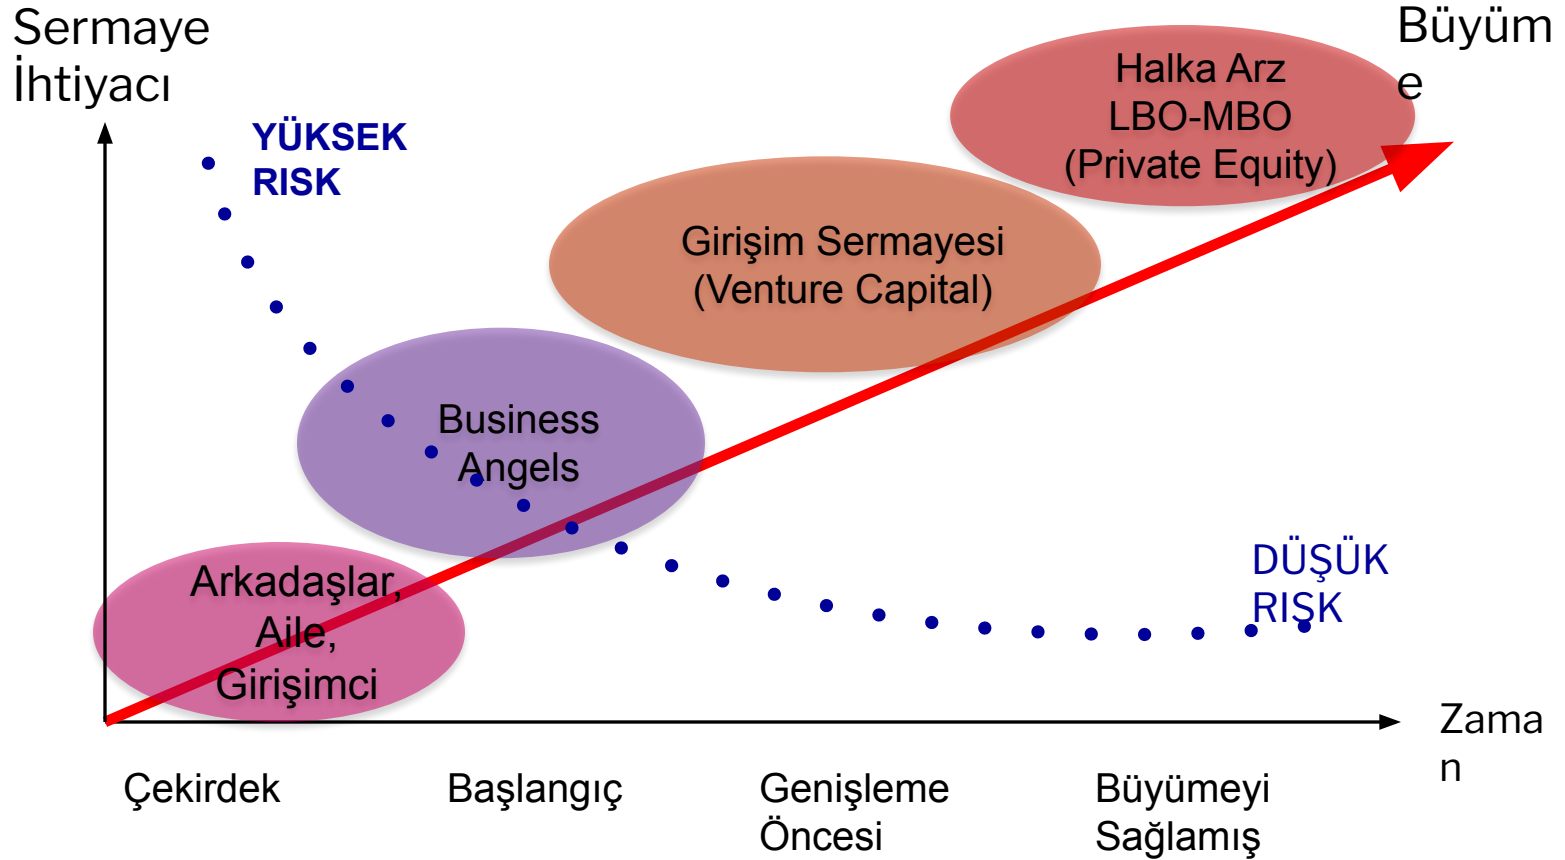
Sermaye İhtiyacı

Büyüme

YÜKSEK RISK

Halka Arz
LBO-MBO
(Private Equity)

Girişim Sermayesi
(Venture Capital)

Business Angels

Arkadaşlar, Aile, Girişimci

DÜŞÜK RIŞK

Zaman

Çekirdek

Başlangıç

Genişleme Öncesi

Büyümeyi Sağlamış